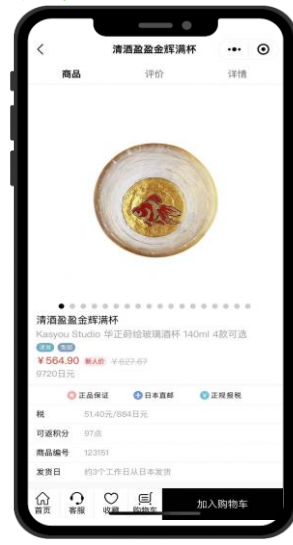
清酒盈盈金辉满杯

商品
评价
详情

清酒盈盈金辉满杯
Kasyou Studio 华正府绘玻璃酒杯 140ml 4款可选

¥564.90 新人价 ¥627.67
9720日元

正品保证
日本直邮
正规报税

| 税 | 51.40元/884日元 |
|---|---|
| 可返积分 | 97点 |
| 商品编号 | 123151 |
| 发货日 | 约3个工作日从日本发货 |

首页
客服
收藏
购物车
加入购物车